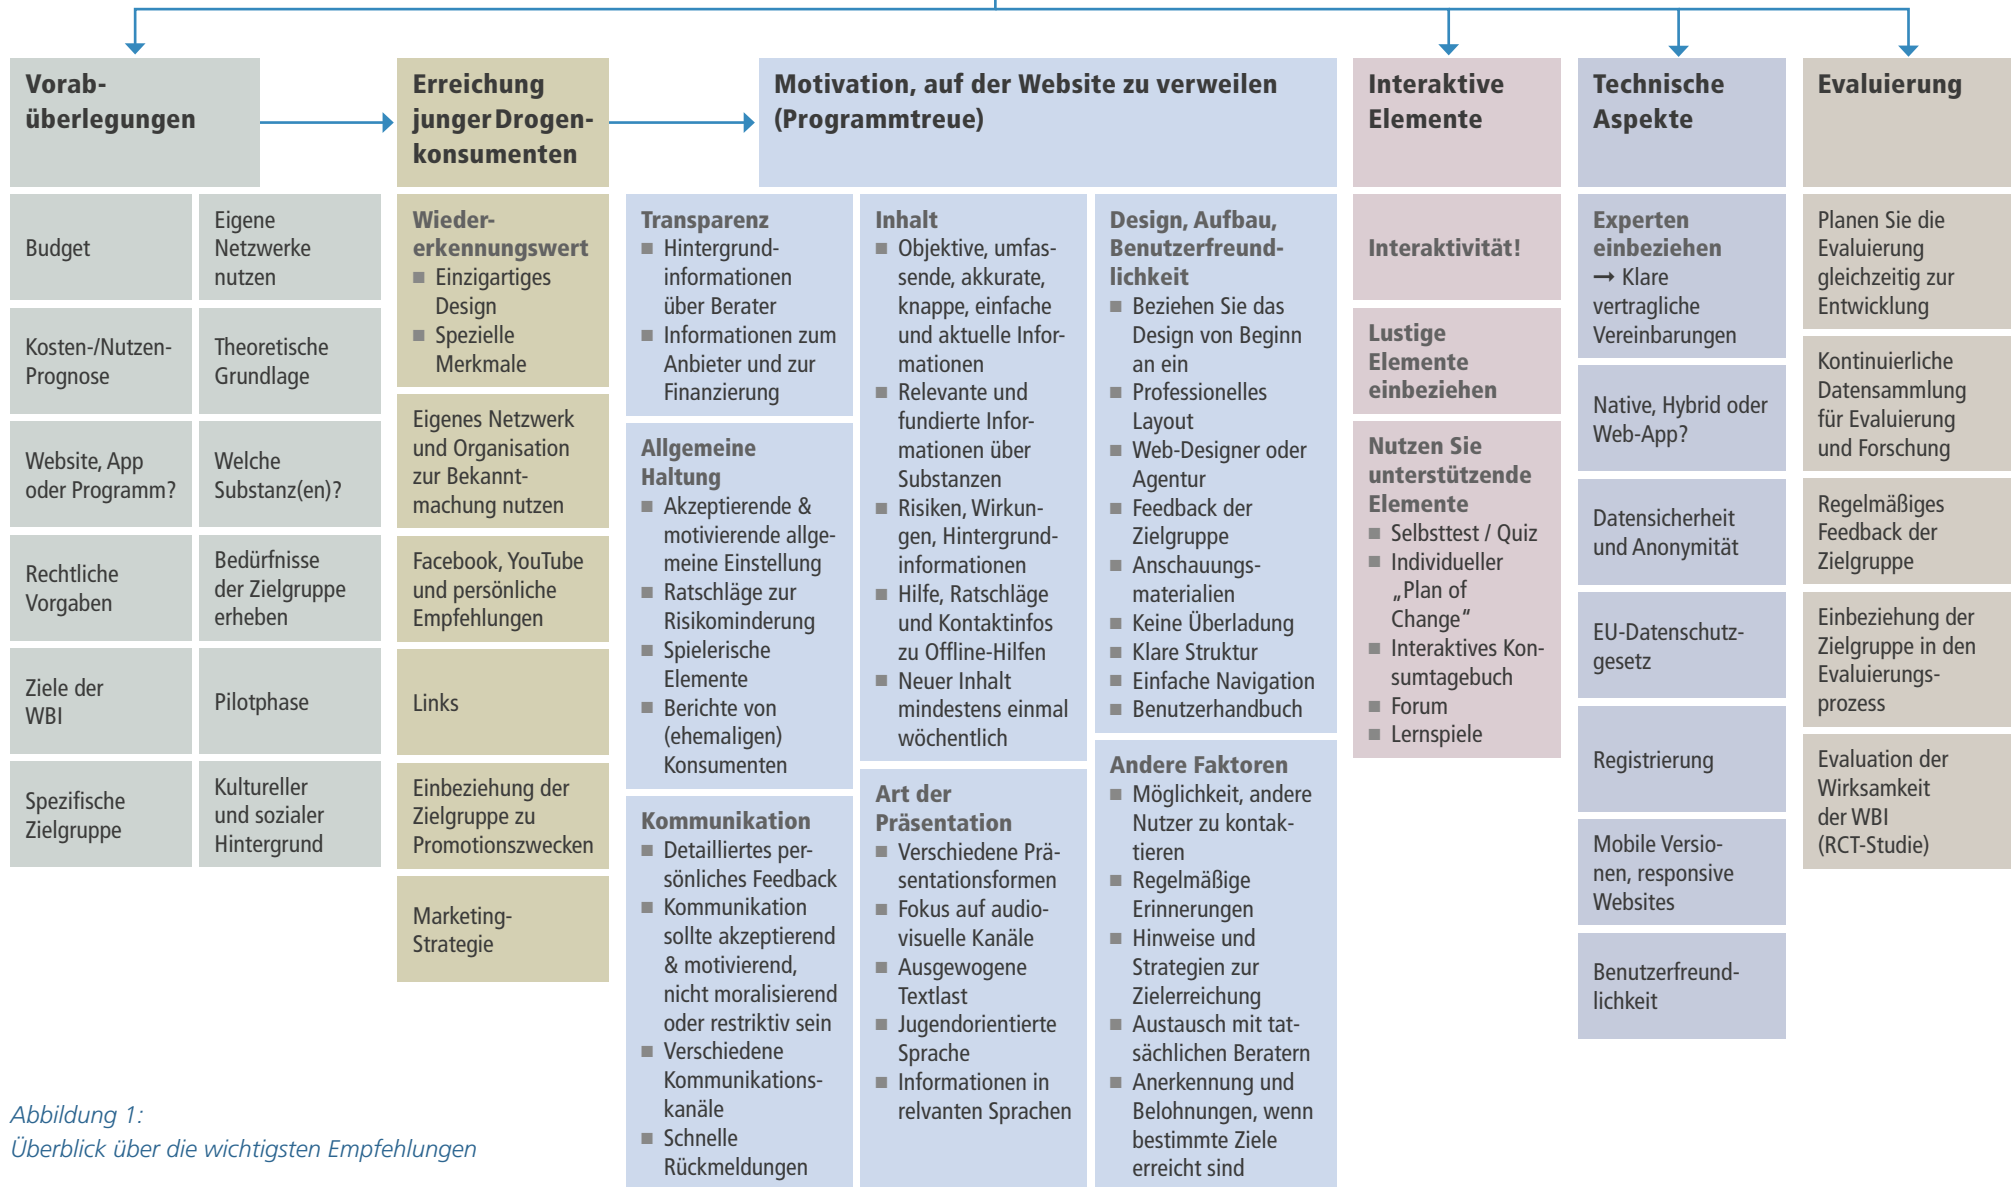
Vorabüberlegungen

Budget

Eigene Netzwerke nutzen

Kosten-/Nutzen-Prognose

Theoretische Grundlage

Website, App oder Programm?

Welche Substanz(en)?

Rechtliche Vorgaben

Bedürfnisse der Zielgruppe erheben

Ziele der WBI

Pilotphase

Spezifische Zielgruppe

Kultureller und sozialer Hintergrund

Erreichung junger Drogenkonsumenten

Wiedererkennungswert
■ Einzigartiges Design
■ Spezielle Merkmale

Eigenes Netzwerk und Organisation zur Bekanntmachung nutzen

Facebook, YouTube und persönliche Empfehlungen

Links

Einbeziehung der Zielgruppe zu Promotionszwecken

Marketing-Strategie

Motivation, auf der Website zu verweilen (Programmtreue)

Transparenz
■ Hintergrundinformationen über Berater
■ Informationen zum Anbieter und zur Finanzierung

Allgemeine Haltung
■ Akzeptierende & motivierende allgemeine Einstellung
■ Ratschläge zur Risikominderung
■ Spielerische Elemente
■ Berichte von (ehemaligen) Konsumenten

Kommunikation
■ Detailliertes persönliches Feedback
■ Kommunikation sollte akzeptierend & motivierend, nicht moralisierend oder restriktiv sein
■ Verschiedene Kommunikationskanäle
■ Schnelle Rückmeldungen

Inhalt
■ Objektive, umfassende, akkurate, knappe, einfache und aktuelle Informationen
■ Relevante und fundierte Informationen über Substanzen
■ Risiken, Wirkungen, Hintergrundinformationen
■ Hilfe, Ratschläge und Kontaktinfos zu Offline-Hilfen
■ Neuer Inhalt mindestens einmal wöchentlich

Art der Präsentation
■ Verschiedene Präsentationsformen
■ Fokus auf audiovisuelle Kanäle
■ Ausgewogene Textlast
■ Jugendorientierte Sprache
■ Informationen in relvanten Sprachen

Design, Aufbau, Benutzerfreundlichkeit
■ Beziehen Sie das Design von Beginn an ein
■ Professionelles Layout
■ Web-Designer oder Agentur
■ Feedback der Zielgruppe
■ Anschauungsmaterialien
■ Keine Überladung
■ Klare Struktur
■ Einfache Navigation
■ Benutzerhandbuch

Andere Faktoren
■ Möglichkeit, andere Nutzer zu kontaktieren
■ Regelmäßige Erinnerungen
■ Hinweise und Strategien zur Zielerreichung
■ Austausch mit tatsächlichen Beratern
■ Anerkennung und Belohnungen, wenn bestimmte Ziele erreicht sind

Interaktive Elemente

Interaktivität!

Lustige Elemente einbeziehen

Nutzen Sie unterstützende Elemente
■ Selbsttest / Quiz
■ Individueller „Plan of Change"
■ Interaktives Konsumtagebuch
■ Forum
■ Lernspiele

Technische Aspekte

Experten einbeziehen
→ Klare vertragliche Vereinbarungen

Native, Hybrid oder Web-App?

Datensicherheit und Anonymität

EU-Datenschutzgesetz

Registrierung

Mobile Versionen, responsive Websites

Benutzerfreundlichkeit

Evaluierung

Planen Sie die Evaluierung gleichzeitig zur Entwicklung

Kontinuierliche Datensammlung für Evaluierung und Forschung

Regelmäßiges Feedback der Zielgruppe

Einbeziehung der Zielgruppe in den Evaluierungsprozess

Evaluation der Wirksamkeit der WBI (RCT-Studie)

Abbildung 1:
Überblick über die wichtigsten Empfehlungen